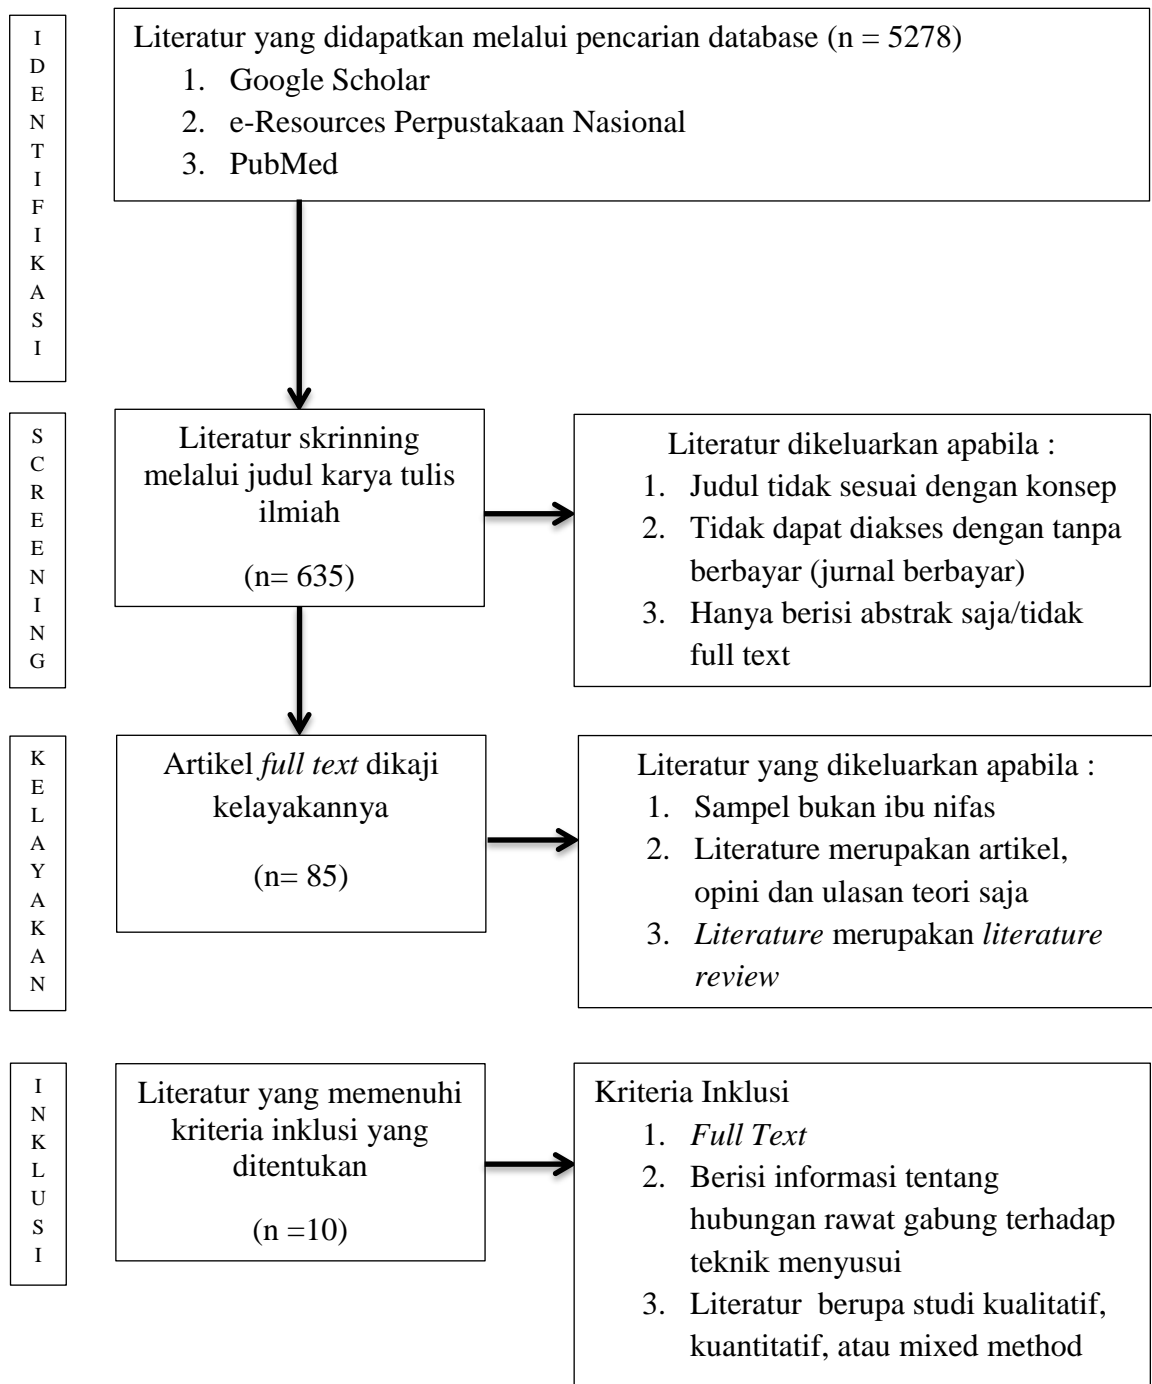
IDENTIFIKASI

Literatur yang didapatkan melalui pencarian database (n = 5278)
1. Google Scholar
2. e-Resources Perpustakaan Nasional
3. PubMed

SCREENING

Literatur skrinning melalui judul karya tulis ilmiah

(n= 635)

Literatur dikeluarkan apabila :
1. Judul tidak sesuai dengan konsep
2. Tidak dapat diakses dengan tanpa berbayar (jurnal berbayar)
3. Hanya berisi abstrak saja/tidak full text

KELAYAKAN

Artikel *full text* dikaji kelayakannya

(n= 85)

Literatur yang dikeluarkan apabila :
1. Sampel bukan ibu nifas
2. Literature merupakan artikel, opini dan ulasan teori saja
3. *Literature* merupakan *literature review*

INKLUSI

Literatur yang memenuhi kriteria inklusi yang ditentukan

(n =10)

Kriteria Inklusi
1. *Full Text*
2. Berisi informasi tentang hubungan rawat gabung terhadap teknik menyusui
3. Literatur berupa studi kualitatif, kuantitatif, atau mixed method